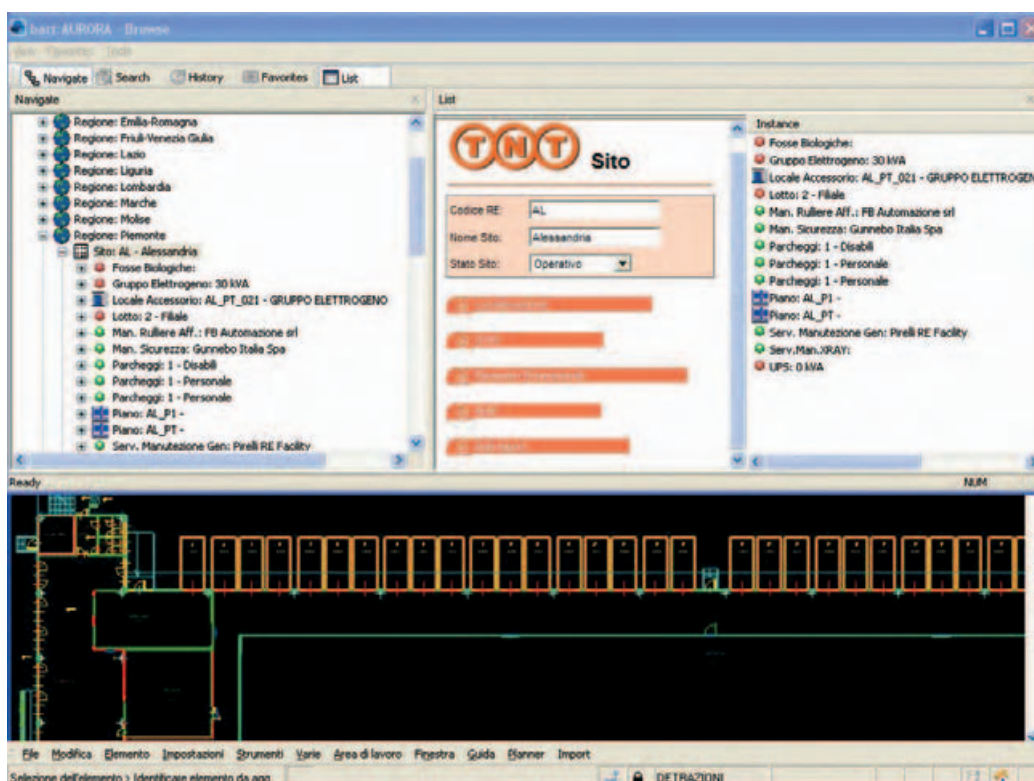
barz AURORA - Browse

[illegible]

Navigate Search History Favorites List

Navigate

Regione: Emilia-Romagna
Regione: Friuli-Venezia Giulia
Regione: Lazio
Regione: Liguria
Regione: Lombardia
Regione: Marche
Regione: Molise
Regione: Piemonte
Sito: AL - Alessandria
Fosse Biologiche:
Gruppo Elettrogeno: 30 kVA
Locale Accessorio: AL_PT_021 - GRUPPO ELETTROGENO
Lotto: 2 - Filiale
Man. Rulliere Aff.: FB Automazione srl
Man. Sicurezza: Gunnebo Italia Spa
Parcheggi: 1 - Disabili
Parcheggi: 1 - Personale
Parcheggi: 1 - Personale
Piano: AL_P1 -
Piano: AL_PT -
Serv. Manutezione Gen: Pirelli RE Facility

List

TNT Sito

Codice RE: AL
Nome Sito: Alessandria
Stato Sito: Operativo

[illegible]
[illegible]
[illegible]
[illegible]
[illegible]

Instance

Fosse Biologiche:
Gruppo Elettrogeno: 30 kVA
Locale Accessorio: AL_PT_021 - GRUPPO ELETTROGEN
Lotto: 2 - Filiale
Man. Rulliere Aff.: FB Automazione srl
Man. Sicurezza: Gunnebo Italia Spa
Parcheggi: 1 - Disabili
Parcheggi: 1 - Personale
Parcheggi: 1 - Personale
Piano: AL_P1 -
Piano: AL_PT -
Serv. Manutezione Gen: Pirelli RE Facility
Serv.Man.XRAY:
UPS: 0 kVA

Ready NUM

File Modifica Elemento Impostazioni Strumenti Varie Area di lavoro Finestra Guida Planner Import

Selezione dell'elemento > Identificare elemento da agg DETRAZIONI